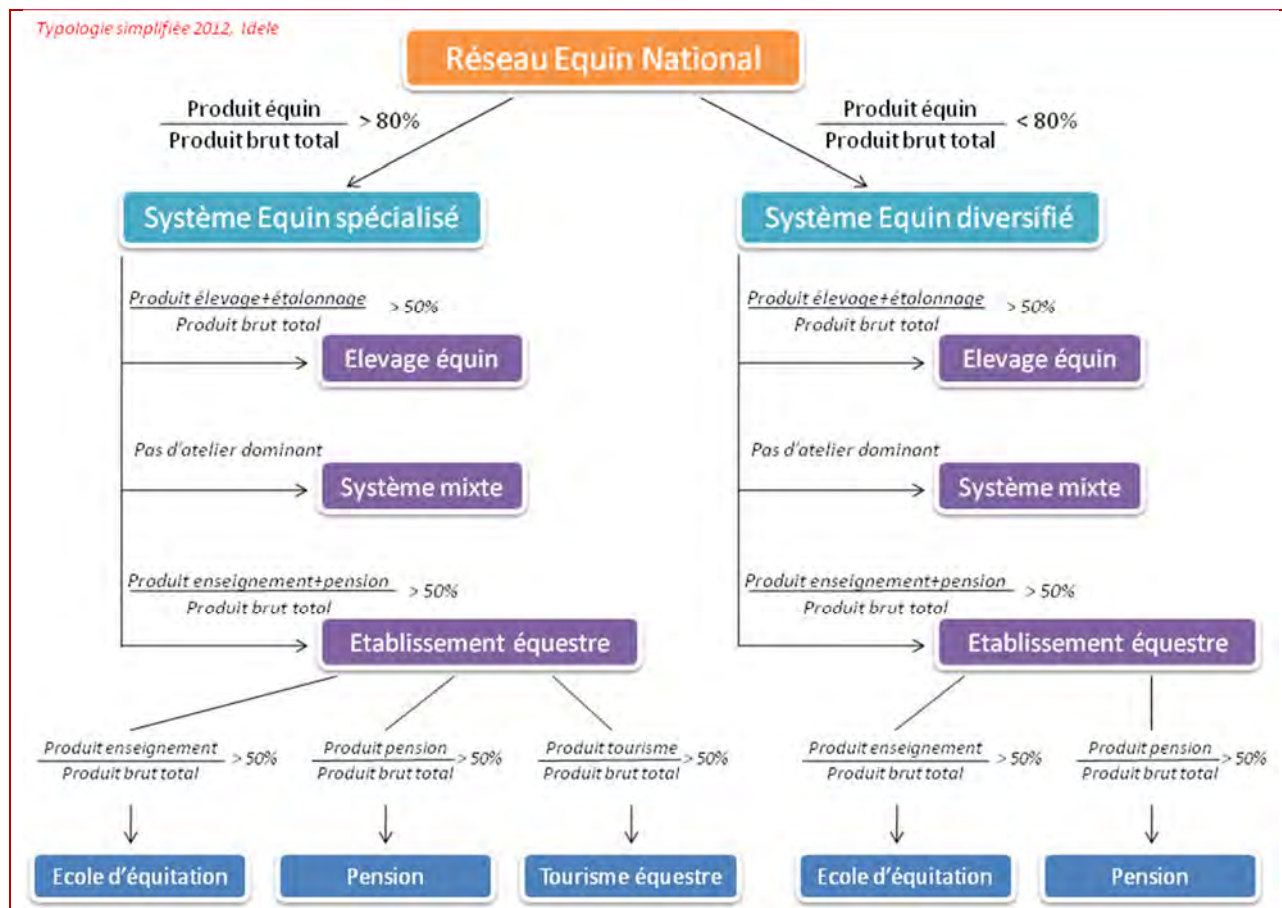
Typologie simplifiée 2012, Idele

Réseau Equin National

$\frac{\text{Produit équin}}{\text{Produit brut total}} > 80\%$

$\frac{\text{Produit équin}}{\text{Produit brut total}} < 80\%$

Système Equin spécialisé

$\frac{\text{Produit élevage+étalonnage}}{\text{Produit brut total}} > 50\%$

Elevage équin

Pas d'atelier dominant

Système mixte

$\frac{\text{Produit enseignement+pension}}{\text{Produit brut total}} > 50\%$

Etablissement équestre

$\frac{\text{Produit enseignement}}{\text{Produit brut total}} > 50\%$

Ecole d'équitation

$\frac{\text{Produit pension}}{\text{Produit brut total}} > 50\%$

Pension

$\frac{\text{Produit tourisme}}{\text{Produit brut total}} > 50\%$

Tourisme équestre

Système Equin diversifié

$\frac{\text{Produit élevage+étalonnage}}{\text{Produit brut total}} > 50\%$

Elevage équin

Pas d'atelier dominant

Système mixte

$\frac{\text{Produit enseignement+pension}}{\text{Produit brut total}} > 50\%$

Etablissement équestre

$\frac{\text{Produit enseignement}}{\text{Produit brut total}} > 50\%$

Ecole d'équitation

$\frac{\text{Produit pension}}{\text{Produit brut total}} > 50\%$

Pension